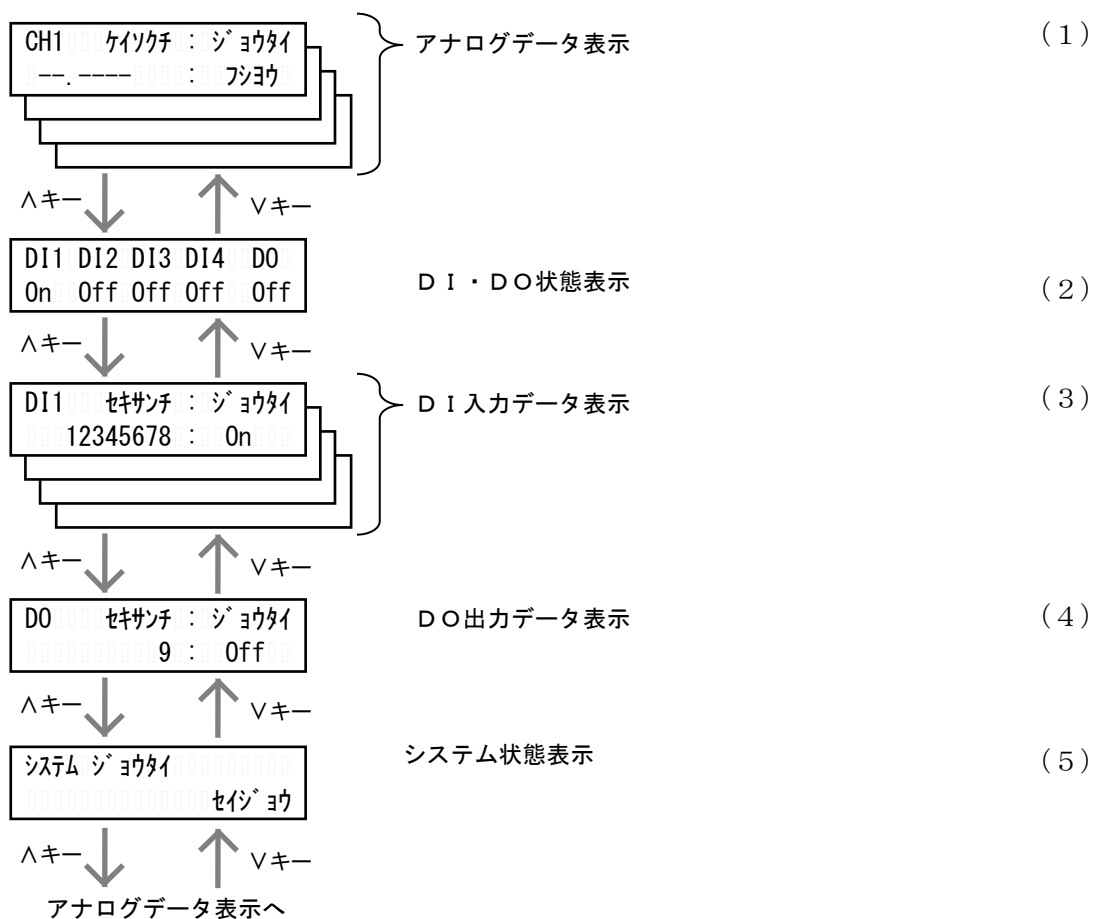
CH1 ｹｲｿｸﾁ : ｼﾞｮｳﾀｲ
--.---- : ﾌｼﾖｳ

アナログデータ表示 （1）

∧キー ∨キー

DI1 DI2 DI3 DI4 DO
On Off Off Off Off

ＤＩ・ＤＯ状態表示 （2）

∧キー ∨キー

DI1 ｾｷｻﾝﾁ : ｼﾞｮｳﾀｲ
12345678 : On

ＤＩ入力データ表示 （3）

∧キー ∨キー

DO ｾｷｻﾝﾁ : ｼﾞｮｳﾀｲ
9 : Off

ＤＯ出力データ表示 （4）

∧キー ∨キー

ｼｽﾃﾑ ｼﾞｮｳﾀｲ
ｾｲｼﾞｮｳ

システム状態表示 （5）

∧キー ∨キー

アナログデータ表示へ